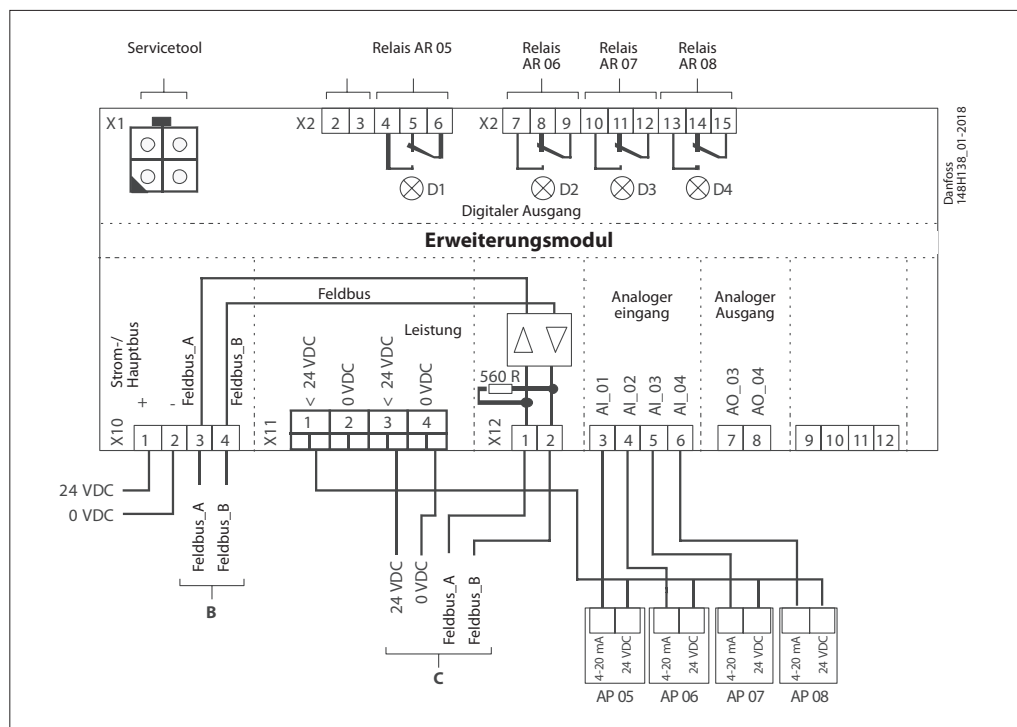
Servicetool

Relais AR 05

Relais AR 06

Relais AR 07

Relais AR 08

X1

X2 2 3 4 5 6

X2 7 8 9 10 11 12 13 14 15

D1

D2

D3

D4

Digitaler Ausgang

Danfoss 148H138_01-2018

**Erweiterungsmodul**

Feldbus

Leistung

Analoger eingang

Analoger Ausgang

Strom-/ Hauptbus

+ -

Feldbus_A

Feldbus_B

X10 1 2 3 4

< 24 VDC

0 VDC

< 24 VDC

0 VDC

X11 1 2 3 4

560 R

X12 1 2

AI_01 AI_02 AI_03 AI_04

3 4 5 6

AO_03 AO_04

7 8

9 10 11 12

24 VDC

0 VDC

Feldbus_A

Feldbus_B

B

24 VDC

0 VDC

Feldbus_A

Feldbus_B

C

4-20 mA 24 VDC

4-20 mA 24 VDC

4-20 mA 24 VDC

4-20 mA 24 VDC

AP 05 AP 06 AP 07 AP 08